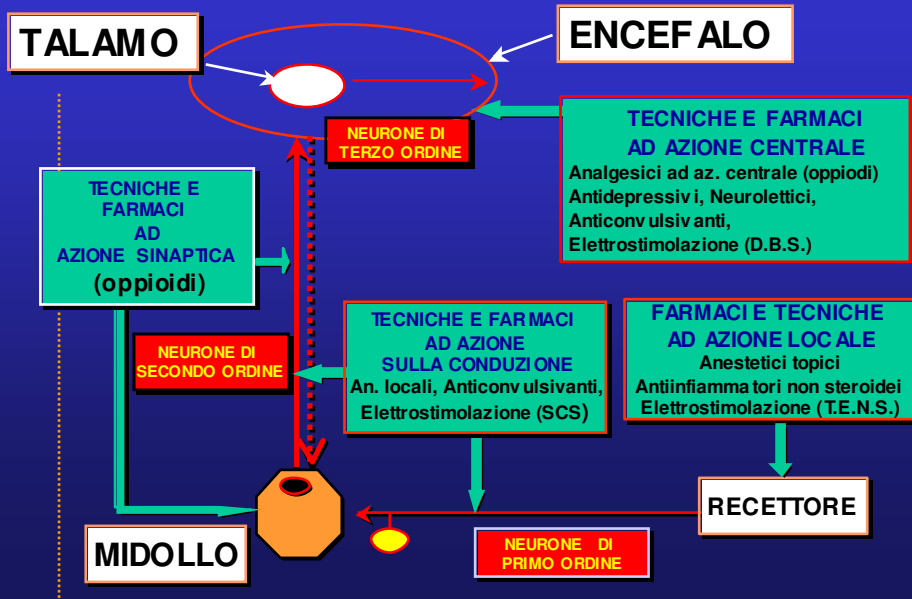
TALAMO

ENCEFALO

NEURONE DI TERZO ORDINE

TECNICHE E FARMACI AD AZIONE CENTRALE
Analgesici ad az. centrale (oppiodi)
Antidepressivi, Neurolettici,
Anticonvulsivanti,
Elettrostimolazione (D.B.S.)

TECNICHE E FARMACI AD AZIONE SINAPTICA
(oppioidi)

NEURONE DI SECONDO ORDINE

TECNICHE E FARMACI AD AZIONE SULLA CONDUZIONE
An. locali, Anticonvulsivanti,
Elettrostimolazione (SCS)

FARMACI E TECNICHE AD AZIONE LOCALE
Anestetici topici
Antiinfiammatori non steroidei
Elettrostimolazione (T.E.N.S.)

RECETTORE

MIDOLLO

NEURONE DI PRIMO ORDINE